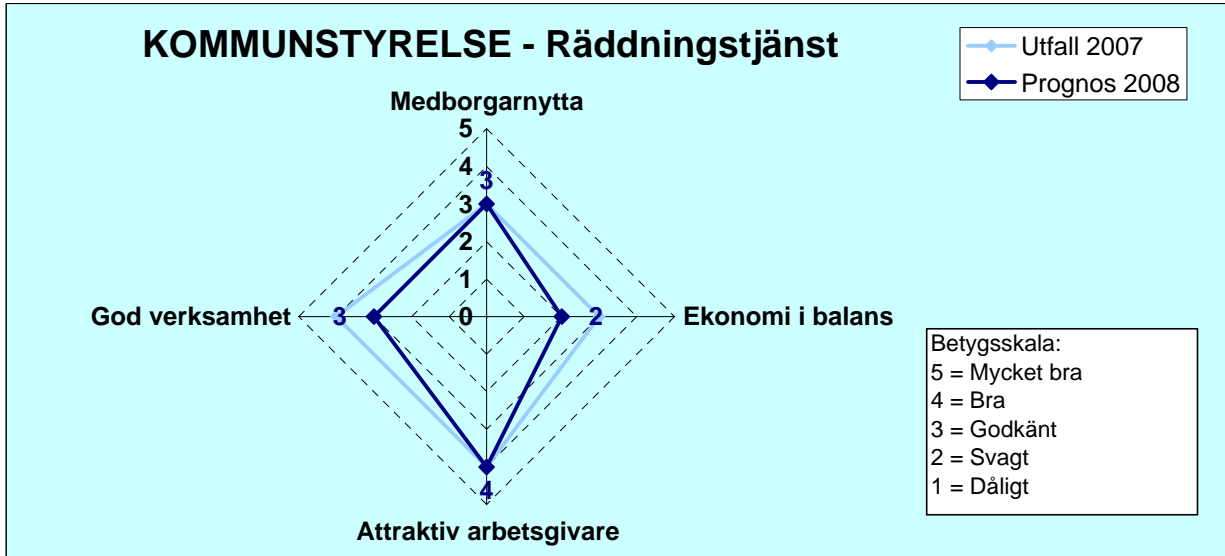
KOMMUNSTYRELSE - Räddningstjänst

Utfall 2007
Prognos 2008

Medborgarnytta
5
4
3
3
2
1
0

God verksamhet
3

Ekonomi i balans
2

4
Attraktiv arbetsgivare

Betygsskala:
5 = Mycket bra
4 = Bra
3 = Godkänt
2 = Svagt
1 = Dåligt